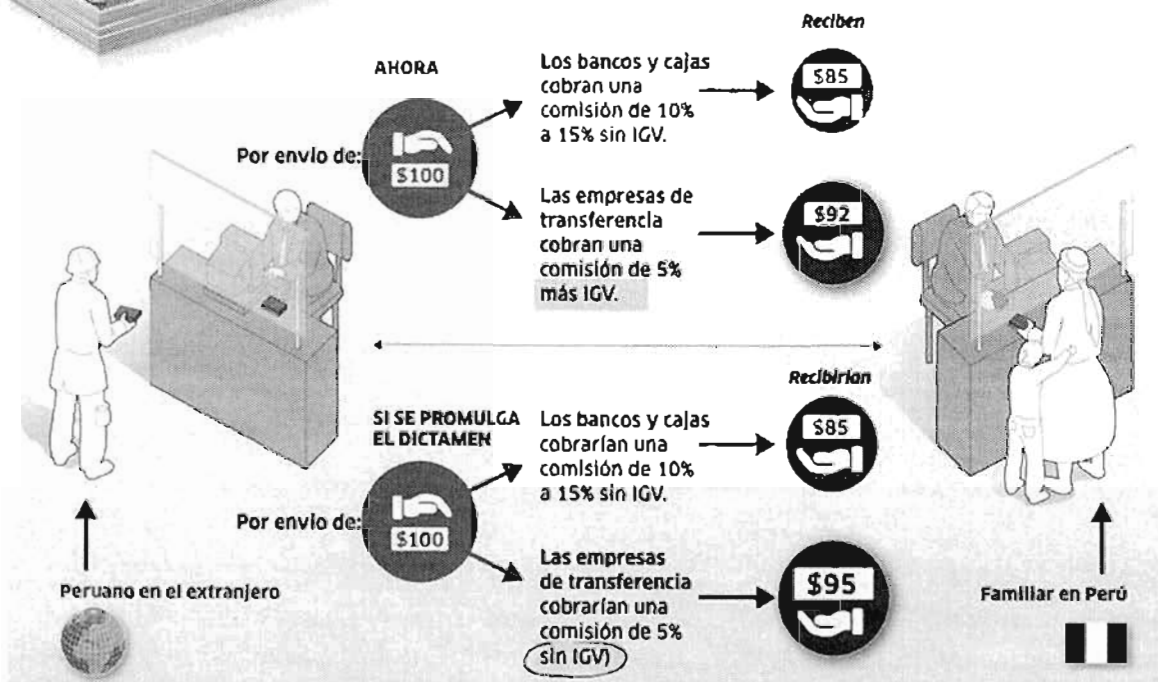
Reciben

AHORA

Por envío de:

$100

Los bancos y cajas cobran una comisión de 10% a 15% sin IGV.

$85

Las empresas de transferencia cobran una comisión de 5% más IGV.

$92

Recibirían

SI SE PROMULGA EL DICTAMEN

Por envío de:

$100

Los bancos y cajas cobrarían una comisión de 10% a 15% sin IGV.

$85

Las empresas de transferencia cobrarían una comisión de 5% sin IGV)

$95

Peruano en el extranjero

Familiar en Perú